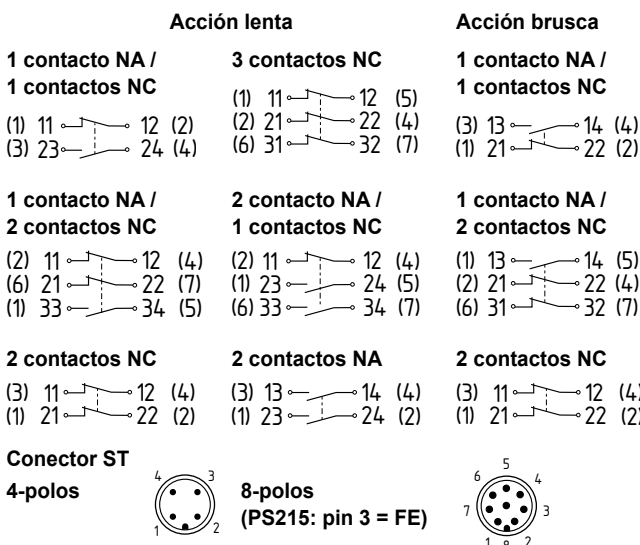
Acción lenta

Acción brusca

1 contacto NA /
1 contactos NC

(1) 11 — 12 (2)
(3) 23 — 24 (4)

3 contactos NC

(1) 11 — 12 (5)
(2) 21 — 22 (4)
(6) 31 — 32 (7)

1 contacto NA /
1 contactos NC

(3) 13 — 14 (4)
(1) 21 — 22 (2)

1 contacto NA /
2 contactos NC

(2) 11 — 12 (4)
(6) 21 — 22 (7)
(1) 33 — 34 (5)

2 contacto NA /
1 contactos NC

(2) 11 — 12 (4)
(1) 23 — 24 (5)
(6) 33 — 34 (7)

1 contacto NA /
2 contactos NC

(1) 13 — 14 (5)
(2) 21 — 22 (4)
(6) 31 — 32 (7)

2 contactos NC

(3) 11 — 12 (4)
(1) 21 — 22 (2)

2 contactos NA

(3) 13 — 14 (4)
(1) 23 — 24 (2)

2 contactos NC

(3) 11 — 12 (4)
(1) 21 — 22 (2)

Conector ST
4-polos

4 3
1 2

8-polos
(PS215: pin 3 = FE)

5
6 4
7 3
1 8 2